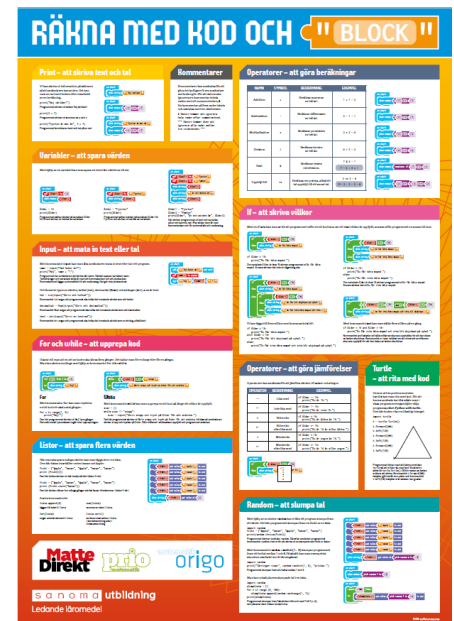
RÄKNA MED KOD OCH "BLOCK"

Print – att skriva text och tal

Kommentarer

Variabler – att spara värden

Input – att mata in text eller tal

For och while – att upprepa kod

For

While

Listor – att spara flera värden

Operatorer – att göra beräkningar

If – att skriva villkor

Operatorer – att göra jämförelser

Turtle – att rita med kod

Random – att slumpa tal

Matte Direkt

origo

sanoma utbildning

Ledande läromedel